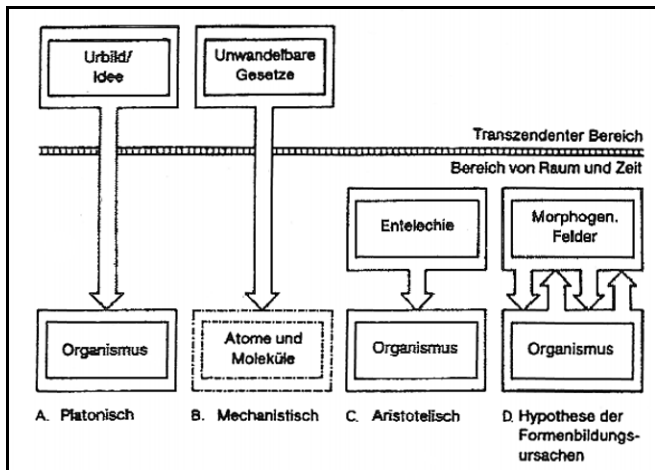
Urbild/ Idee

Unwandelbare Gesetze

Transzendenter Bereich

Bereich von Raum und Zeit

Entelechie

Morphogen. Felder

Organismus

Atome und Moleküle

Organismus

Organismus

A. Platonisch

B. Mechanistisch

C. Aristotelisch

D. Hypothese der Formenbildungsursachen